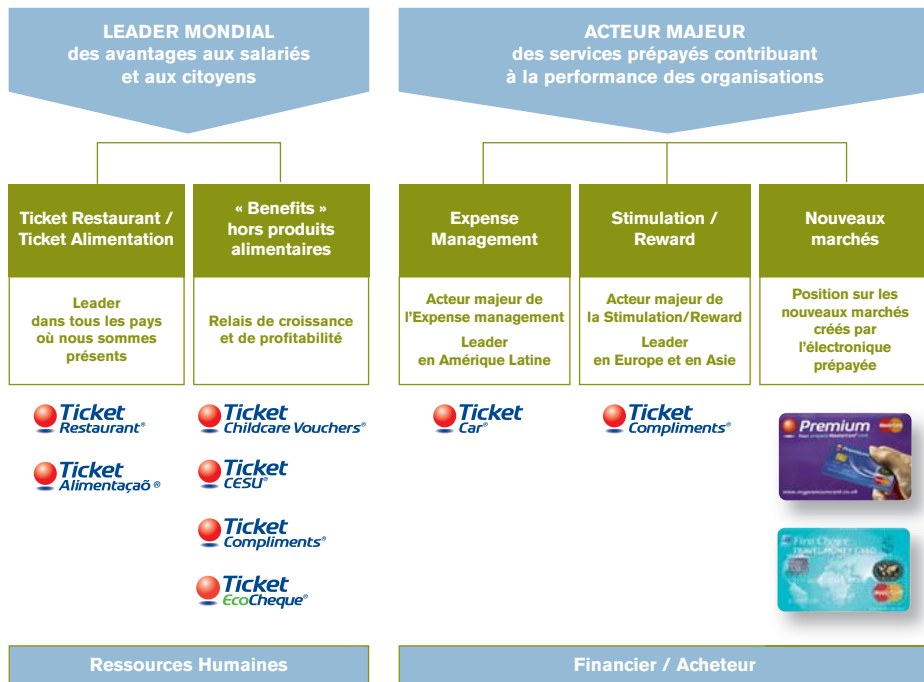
LEADER MONDIAL
des avantages aux salariés et aux citoyens

ACTEUR MAJEUR
des services prépayés contribuant à la performance des organisations

Ticket Restaurant / Ticket Alimentation

Leader dans tous les pays où nous sommes présents

« Benefits » hors produits alimentaires

Relais de croissance et de profitabilité

Expense Management

Acteur majeur de l'Expense management

Leader en Amérique Latine

Stimulation / Reward

Acteur majeur de la Stimulation/Reward

Leader en Europe et en Asie

Nouveaux marchés

Position sur les nouveaux marchés créés par l'électronique prépayée

Ticket Restaurant®

Ticket Alimentaçaõ®

Ticket Childcare Vouchers®

Ticket CESU®

Ticket Compliments®

Ticket EcoCheque®

Ticket Car®

Ticket Compliments®

Premium

First Choice TRAVEL MONEY CARD

Ressources Humaines

Financier / Acheteur